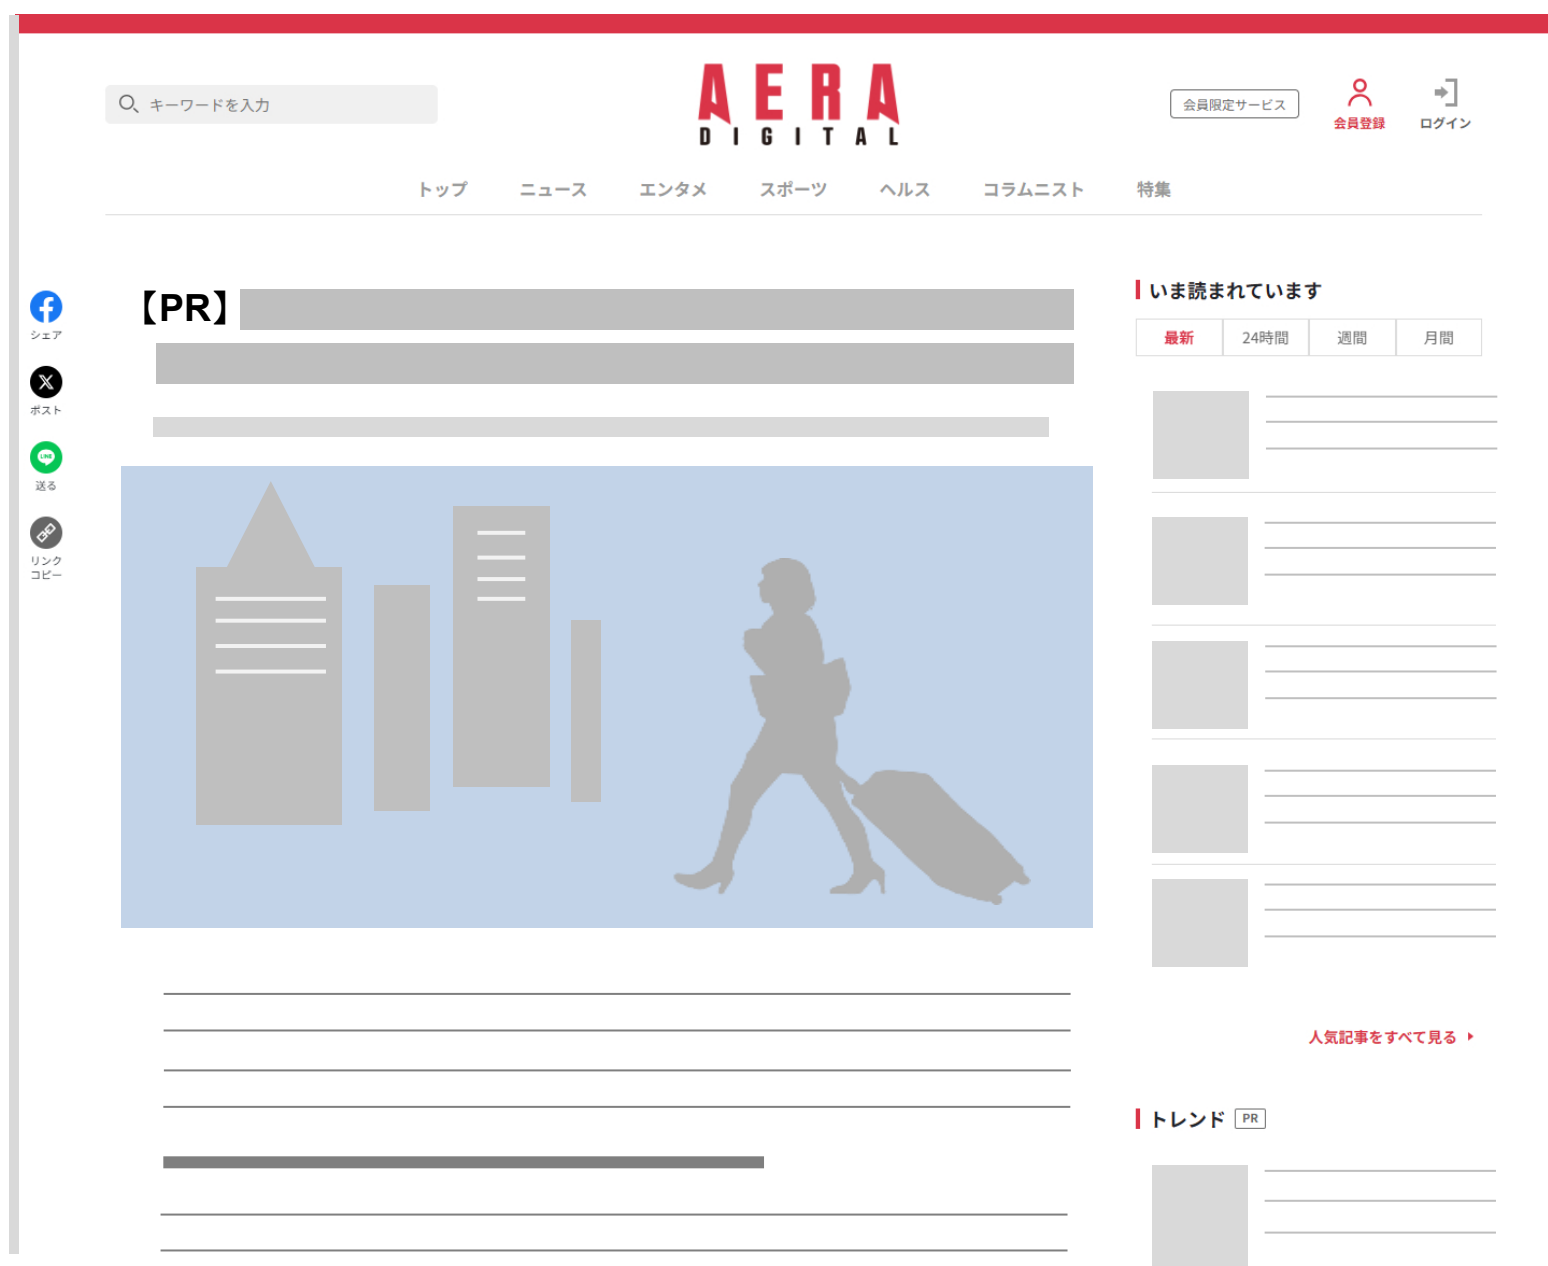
キーワードを入力

AERA
DIGITAL

会員限定サービス
会員登録
ログイン

トップ ニュース エンタメ スポーツ ヘルス コラムニスト 特集

シェア
ポスト
LINE
送る
リンクコピー

【PR】

いま読まれています

| 最新 | 24時間 | 週間 | 月間 |
|---|---|---|---|

人気記事をすべて見る

トレンド PR